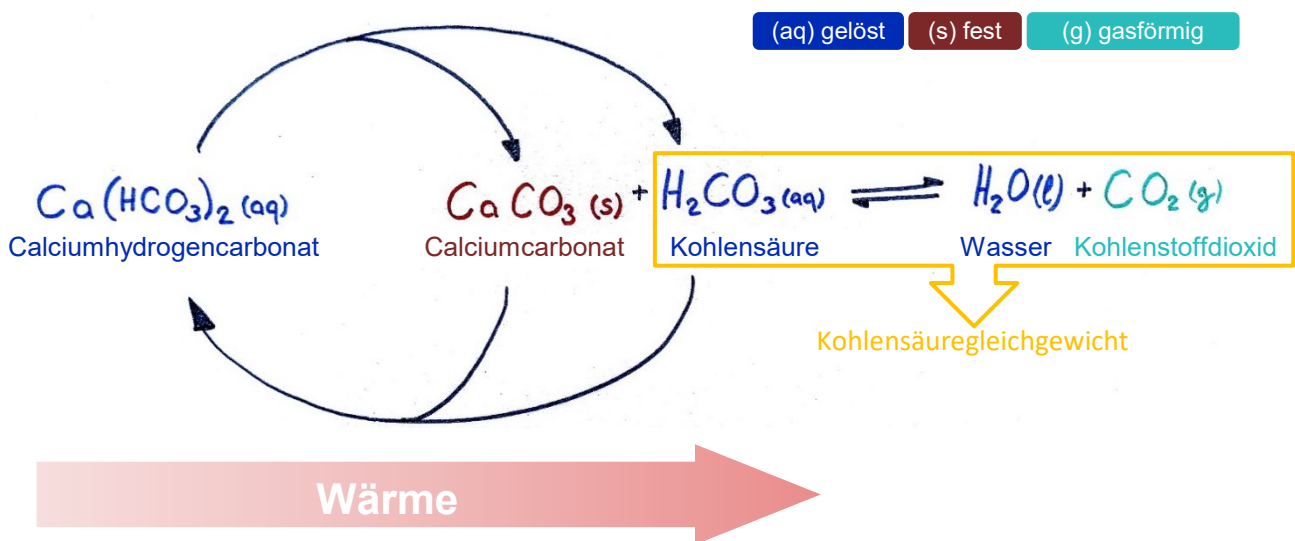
(aq) gelöst (s) fest (g) gasförmig

$Ca(HCO_3)_2(aq)$
Calciumhydrogencarbonat

$CaCO_3(s)$ + $H_2CO_3(aq)$ $\rightleftharpoons$ $H_2O(l)$ + $CO_2(g)$
Calciumcarbonat Kohlensäure Wasser Kohlenstoffdioxid

Kohlensäuregleichgewicht

Wärme